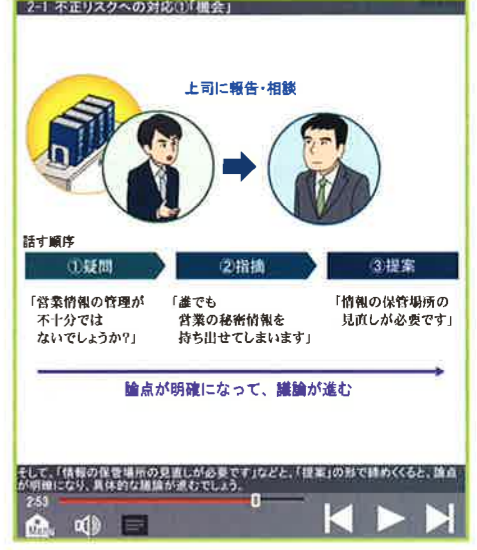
2-1 不正リスクへの対応①「機会」

上司に報告・相談

話す順序

①疑問

②指摘

③提案

「営業情報の管理が不十分ではないでしょうか?」

「誰でも営業の秘密情報を持ち出せてしまいます」

「情報の保管場所の見直しが必要です」

論点が明確になって、議論が進む

そして、「情報の保管場所の見直しが必要です」などと、「提案」の形で締めくくると、論点が明確になり、具体的な議論が進むでしょう。

2:53

Menu